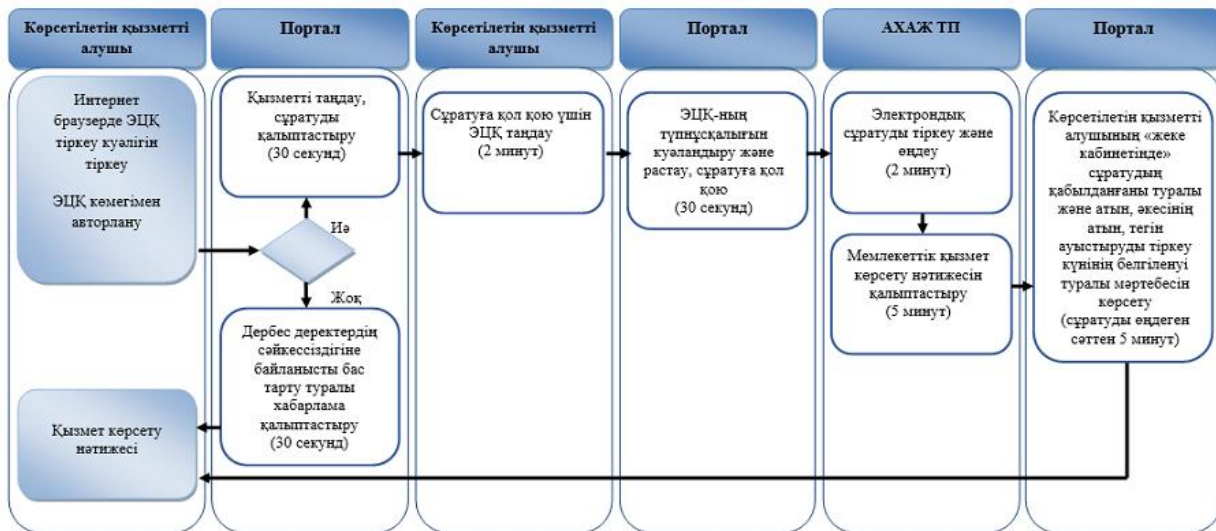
Көрсетілетін қызметті алушы

Портал

Көрсетілетін қызметті алушы

Портал

АХАЖ ТП

Портал

Интернет браузерде ЭЦҚ тіркеу куәлігін тіркеу

ЭЦҚ көмегімен авторлану

Қызметті таңдау, сұратуды қалыптастыру (30 секунд)

Иә

Жоқ

Дербес деректердің сәйкессіздігіне байланысты бас тарту туралы хабарлама қалыптастыру (30 секунд)

Сұратуға қол қою үшін ЭЦҚ таңдау (2 минут)

ЭЦҚ-ның түпнұсқалығын куәландыру және растау, сұратуға қол қою (30 секунд)

Электрондық сұратуды тіркеу және өңдеу (2 минут)

Мемлекеттік қызмет көрсету нәтижесін қалыптастыру (5 минут)

Көрсетілетін қызметті алушының «жеке кабинетінде» сұратудың қабылданғаны туралы және атын, әкесінің атын, тегін ауыстыруды тіркеу күнінің белгіленуі туралы мәртебесін көрсету (сұратуды өңдеген сәттен 5 минут)

Қызмет көрсету нәтижесі